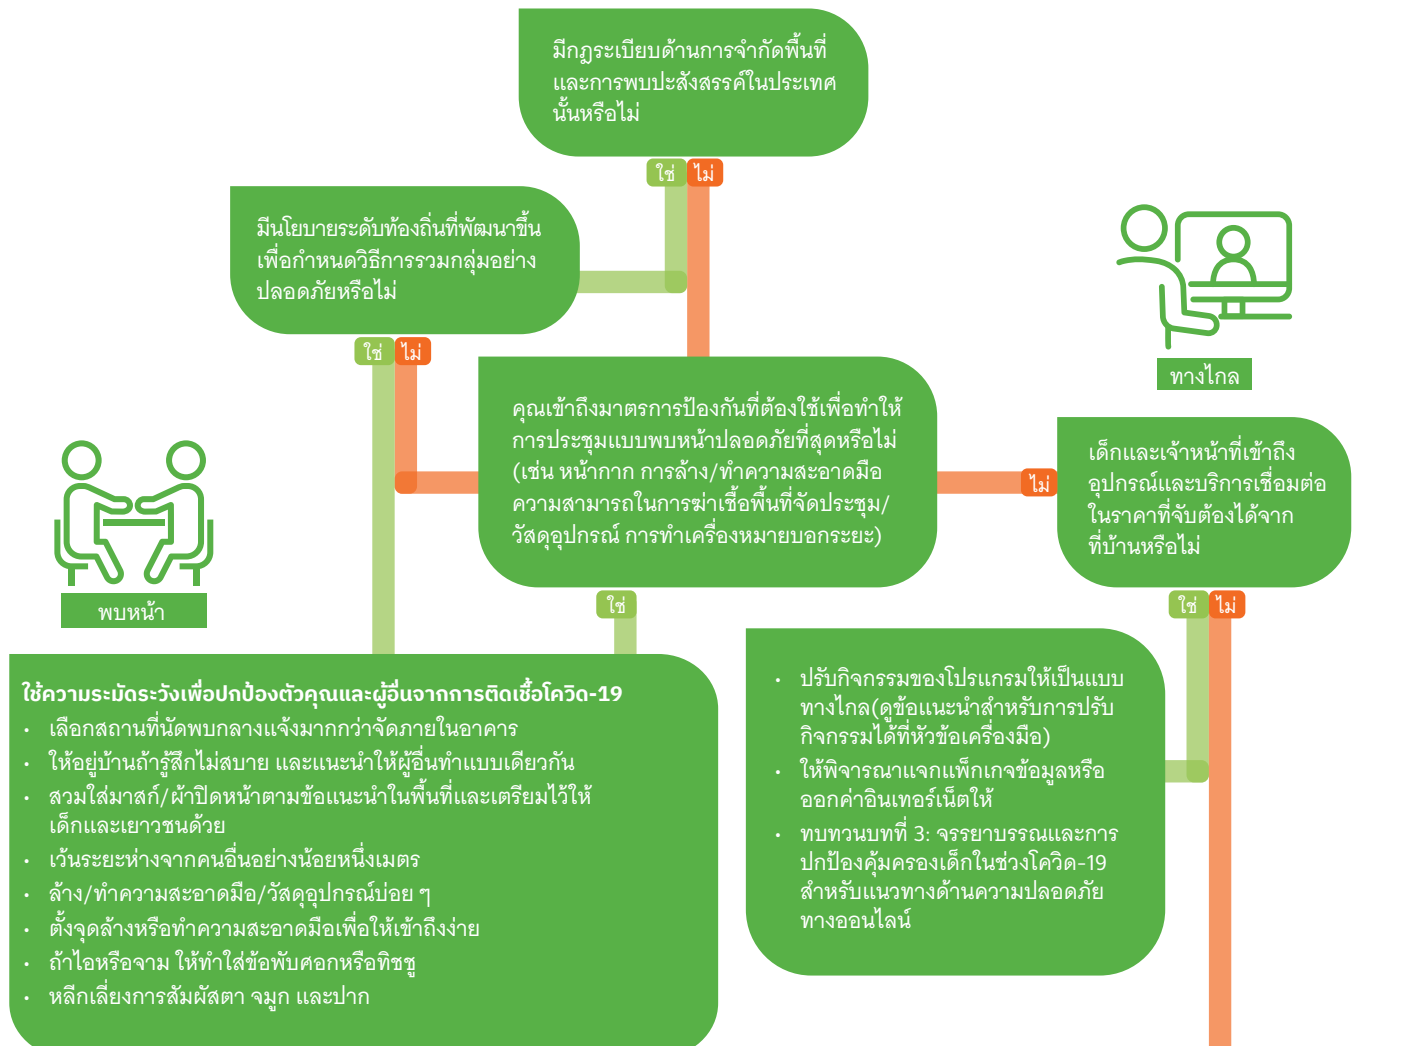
มีกฎระเบียบด้านการจำกัดพื้นที่และการพบปะสังสรรค์ในประเทศนั้นหรือไม่

ใช่ ไม่

มีนโยบายระดับท้องถิ่นที่พัฒนาขึ้นเพื่อกำหนดวิธีการรวมกลุ่มอย่างปลอดภัยหรือไม่

ใช่ ไม่

ทางไกล

คุณเข้าถึงมาตรการป้องกันที่ต้องใช้เพื่อทำให้การประชุมแบบพบหน้าปลอดภัยที่สุดหรือไม่ (เช่น หน้ากาก การล้าง/ทำความสะอาดมือ ความสามารถในการฆ่าเชื้อพื้นที่จัดประชุม/วัสดุอุปกรณ์ การทำเครื่องหมายบอกระยะ)

ไม่

เด็กและเจ้าหน้าที่เข้าถึงอุปกรณ์และบริการเชื่อมต่อในราคาที่จับต้องได้จากที่บ้านหรือไม่

พบหน้า

ใช่

ใช่ ไม่

ใช้ความระมัดระวังเพื่อปกป้องตัวคุณและผู้อื่นจากการติดเชื้อโควิด-19
• เลือกสถานที่นัดพบกลางแจ้งมากกว่าจัดภายในอาคาร
• ให้อยู่บ้านถ้ารู้สึกไม่สบาย และแนะนำให้ผู้อื่นทำแบบเดียวกัน
• สวมใส่มาสก์/ผ้าปิดหน้าตามข้อแนะนำในพื้นที่และเตรียมไว้ให้เด็กและเยาวชนด้วย
• เว้นระยะห่างจากคนอื่นอย่างน้อยหนึ่งเมตร
• ล้าง/ทำความสะอาดมือ/วัสดุอุปกรณ์บ่อย ๆ
• ตั้งจุดล้างหรือทำความสะอาดมือเพื่อให้เข้าถึงง่าย
• ถ้าไอหรือจาม ให้ทำใส่ข้อพับศอกหรือทิชชู
• หลีกเลี่ยงการสัมผัสตา จมูก และปาก

• ปรับกิจกรรมของโปรแกรมให้เป็นแบบทางไกล(ดูข้อแนะนำสำหรับการปรับกิจกรรมได้ที่หัวข้อเครื่องมือ)
• ให้พิจารณาแจกแพ็กเกจข้อมูลหรือออกค่าอินเทอร์เน็ตให้
• ทบทวนบทที่ 3: จรรยาบรรณและการปกป้องคุ้มครองเด็กในช่วงโควิด-19 สำหรับแนวทางด้านความปลอดภัยทางออนไลน์